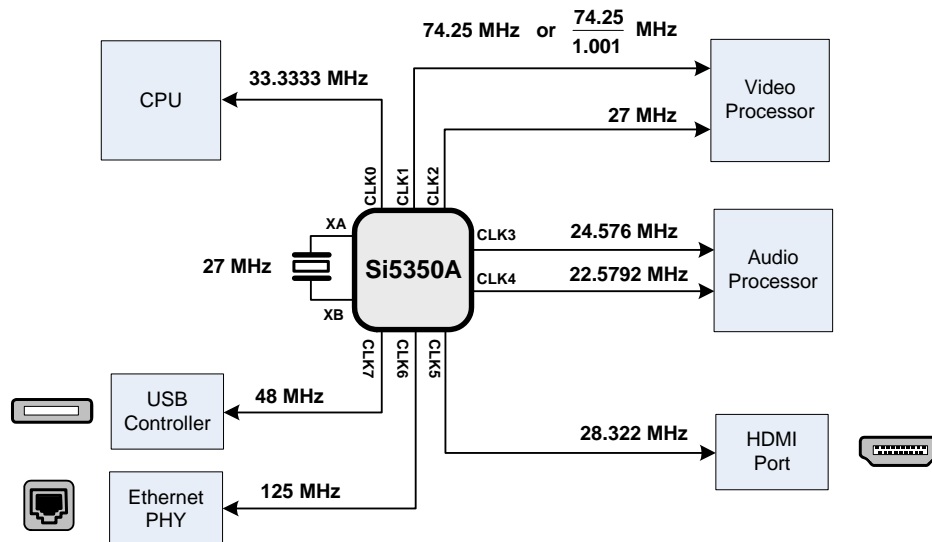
74.25 MHz or $\frac{74.25}{1.001}$ MHz

CPU

33.3333 MHz

Video Processor

27 MHz

CLK0
CLK1
CLK2

XA

27 MHz

Si5350A

XB

CLK3
24.576 MHz

CLK4
22.5792 MHz

Audio Processor

CLK7
CLK6
CLK5

USB Controller

48 MHz

28.322 MHz

HDMI Port

Ethernet PHY

125 MHz